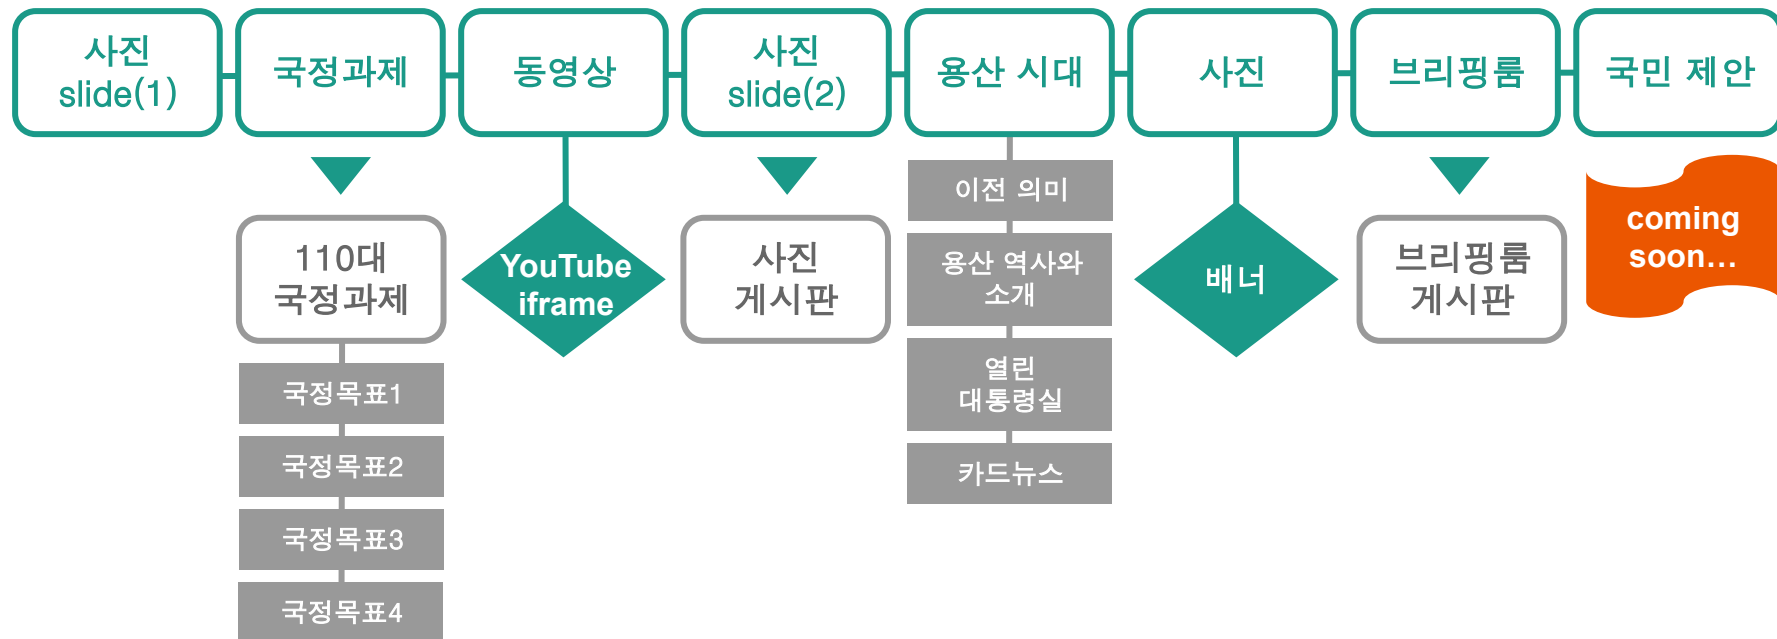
사진 slide(1)

국정과제

110대 국정과제

국정목표1

국정목표2

국정목표3

국정목표4

동영상

YouTube iframe

사진 slide(2)

사진 게시판

용산 시대

이전 의미

용산 역사와 소개

열린 대통령실

카드뉴스

사진

배너

브리핑룸

브리핑룸 게시판

국민 제안

coming soon...